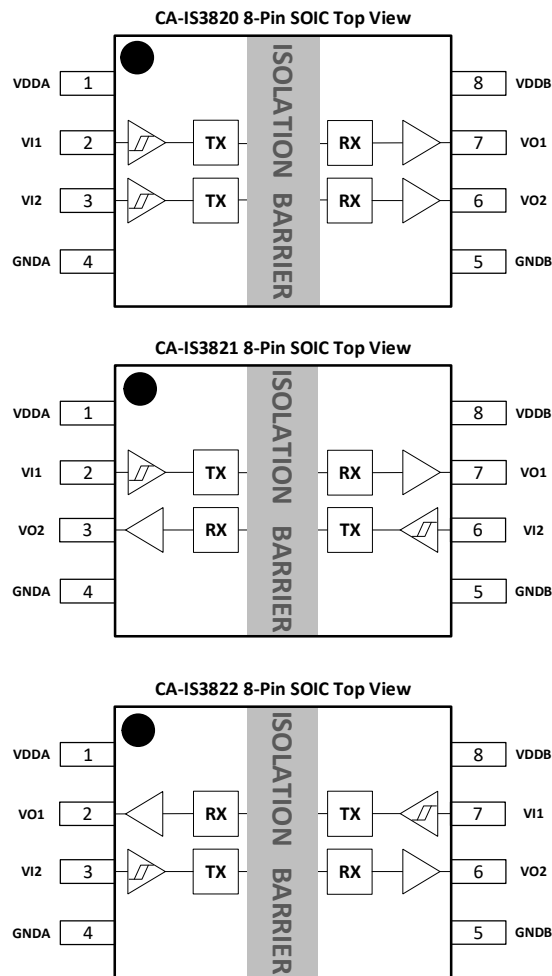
CA-IS3820 8-Pin SOIC Top View

VDDA 1
VI1 2
VI2 3
GNDA 4

TX
TX

ISOLATION BARRIER

RX
RX

8 VDDB
7 VO1
6 VO2
5 GNDB

CA-IS3821 8-Pin SOIC Top View

VDDA 1
VI1 2
VO2 3
GNDA 4

TX
RX

ISOLATION BARRIER

RX
TX

8 VDDB
7 VO1
6 VI2
5 GNDB

CA-IS3822 8-Pin SOIC Top View

VDDA 1
VO1 2
VI2 3
GNDA 4

RX
TX

ISOLATION BARRIER

TX
RX

8 VDDB
7 VI1
6 VO2
5 GNDB